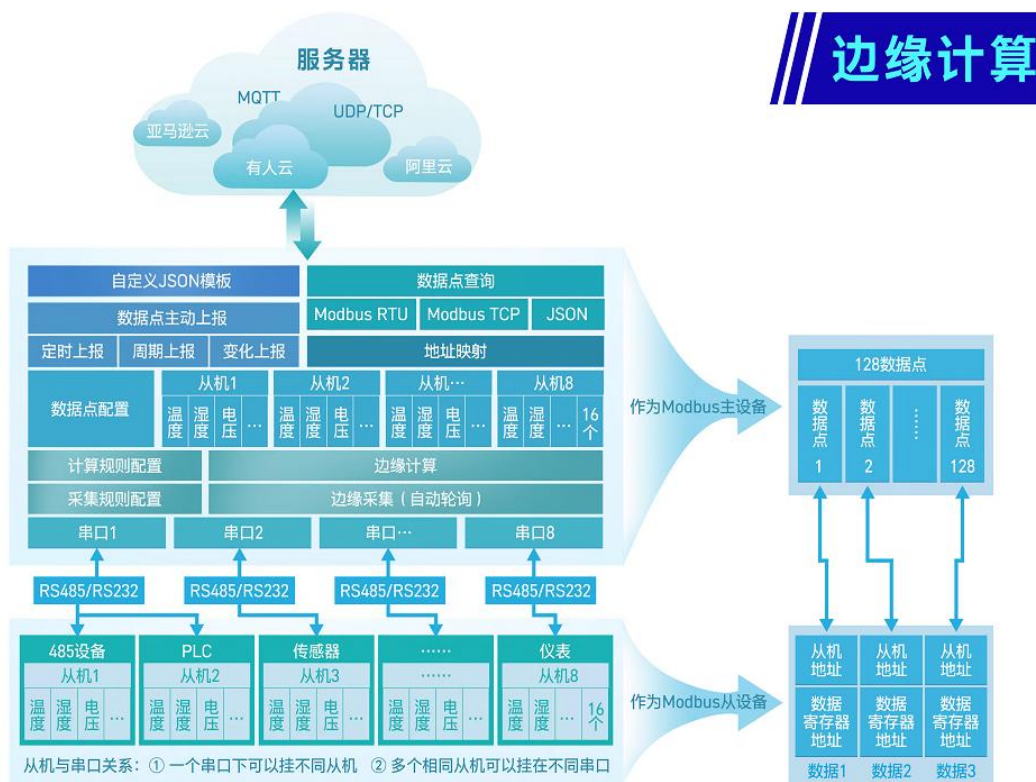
边缘计算

服务器
MQTT
UDP/TCP
亚马逊云
有人云
阿里云

自定义JSON模板
数据点查询
Modbus RTU
Modbus TCP
JSON
数据点主动上报
定时上报
周期上报
变化上报
地址映射
数据点配置
从机1
温度 湿度 电压 …
从机2
温度 湿度 电压 …
从机…
温度 湿度 电压 …
从机8
温度 湿度 … 16个
计算规则配置
边缘计算
采集规则配置
边缘采集（自动轮询）
串口1
串口2
串口…
串口8

作为Modbus主设备
128数据点
数据点 1
数据点 2
⋮
数据点 128

RS485/RS232
RS485/RS232
RS485/RS232
RS485/RS232

485设备
从机1
温度 湿度 电压 …
PLC
从机2
温度 湿度 电压 …
传感器
从机3
温度 湿度 电压 …
……
……
温度 湿度 电压 …
仪表
从机8
温度 湿度 … 16个

作为Modbus从设备
从机地址
数据寄存器地址
数据1
从机地址
数据寄存器地址
数据2
从机地址
数据寄存器地址
数据3

从机与串口关系：① 一个串口下可以挂不同从机 ② 多个相同从机可以挂在不同串口